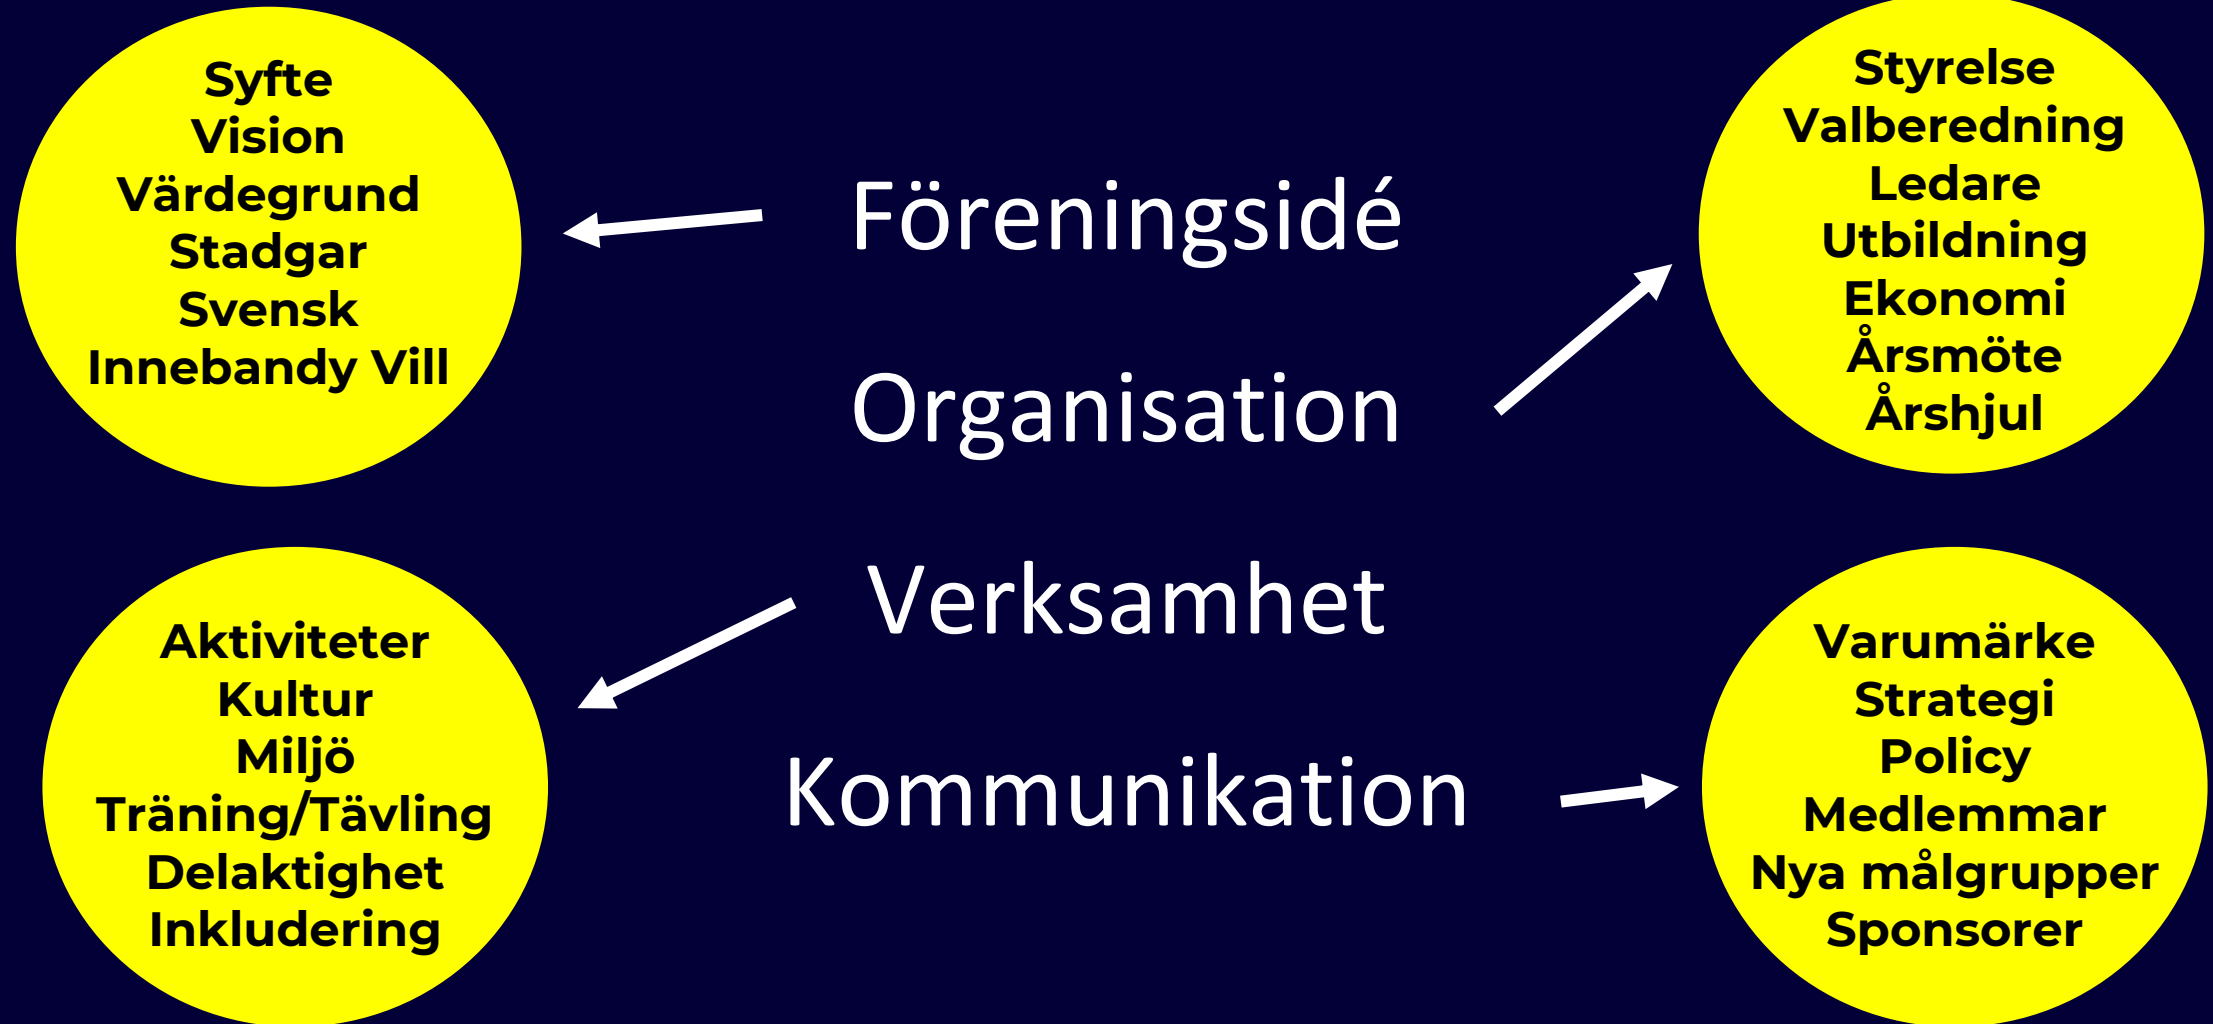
Syfte
Vision
Värdegrund
Stadgar
Svensk
Innebandy Vill

Föreningsidé

Organisation

Verksamhet

Kommunikation

Styrelse
Valberedning
Ledare
Utbildning
Ekonomi
Årsmöte
Årshjul

Aktiviteter
Kultur
Miljö
Träning/Tävling
Delaktighet
Inkludering

Varumärke
Strategi
Policy
Medlemmar
Nya målgrupper
Sponsorer